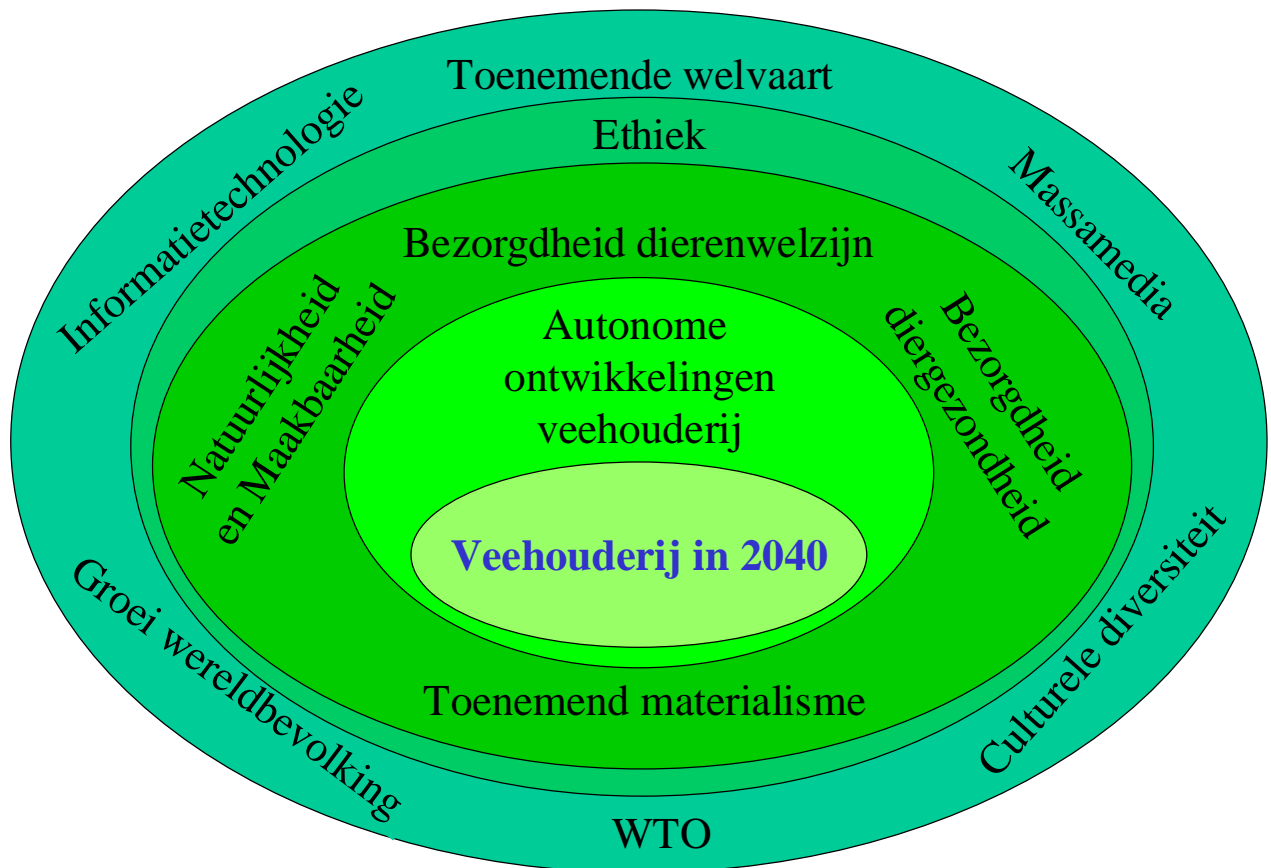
Toenemende welvaart

Informatietechnologie

Massamedia

Ethiek

Bezorgdheid dierenwelzijn

Natuurlijkheid en Maakbaarheid

Bezorgdheid diergezondheid

Autonome ontwikkelingen veehouderij

Veehouderij in 2040

Toenemend materialisme

Groei wereldbevolking

Culturele diversiteit

WTO